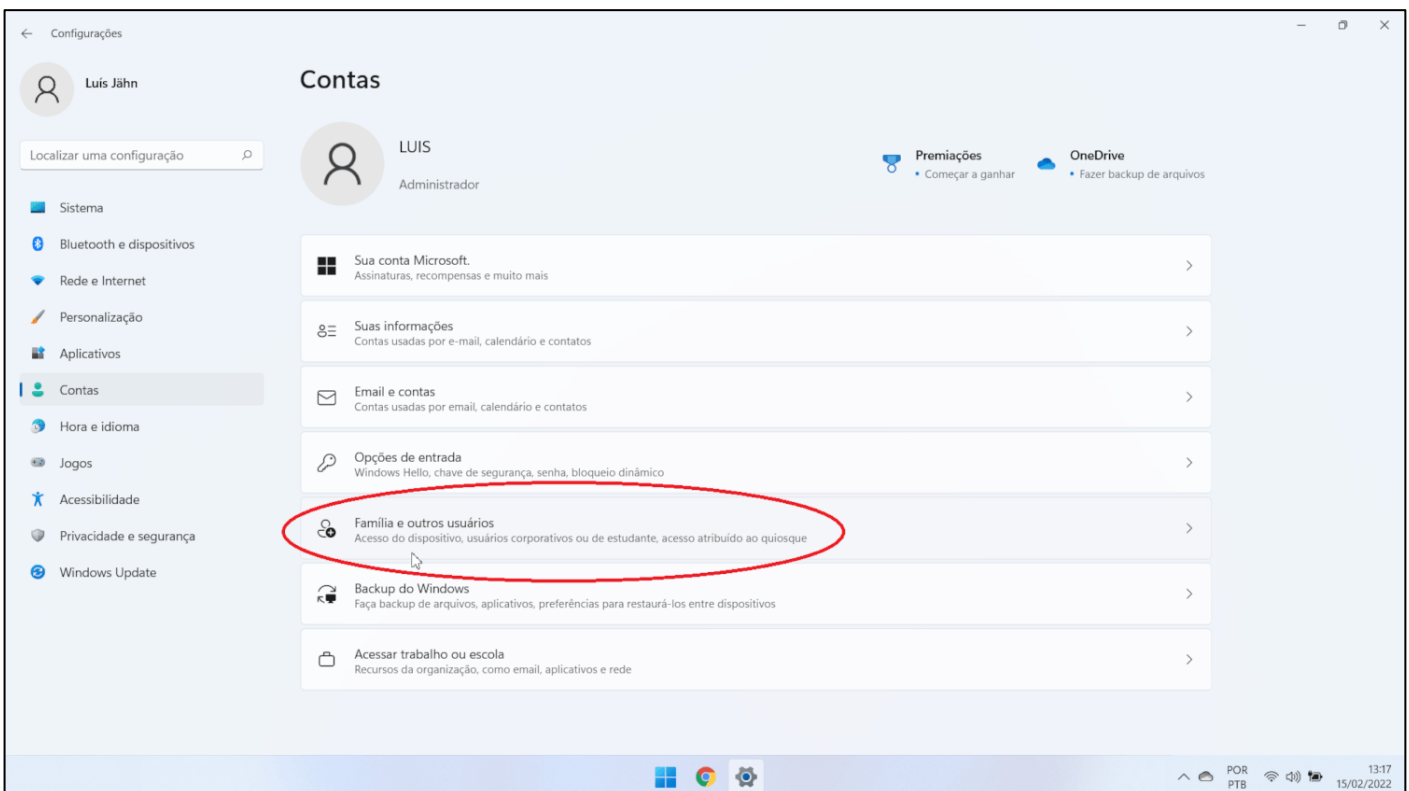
Configurações

Luís Jähn

Localizar uma configuração

Sistema
Bluetooth e dispositivos
Rede e Internet
Personalização
Aplicativos
Contas
Hora e idioma
Jogos
Acessibilidade
Privacidade e segurança
Windows Update

Contas

LUIS
Administrador

Premiações
• Começar a ganhar

OneDrive
• Fazer backup de arquivos

Sua conta Microsoft.
Assinaturas, recompensas e muito mais

Suas informações
Contas usadas por e-mail, calendário e contatos

Email e contas
Contas usadas por email, calendário e contatos

Opções de entrada
Windows Hello, chave de segurança, senha, bloqueio dinâmico

Família e outros usuários
Acesso do dispositivo, usuários corporativos ou de estudante, acesso atribuído ao quiosque

Backup do Windows
Faça backup de arquivos, aplicativos, preferências para restaurá-los entre dispositivos

Acessar trabalho ou escola
Recursos da organização, como email, aplicativos e rede

POR
PTB
13:17
15/02/2022